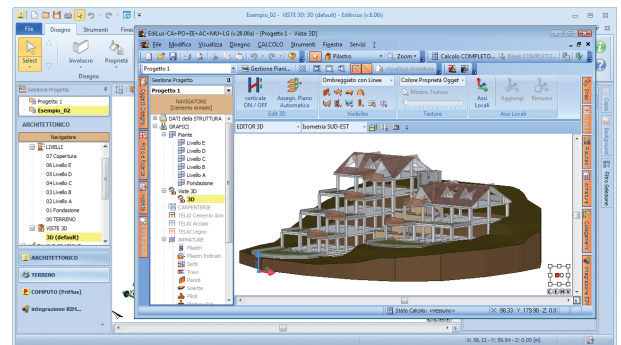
Esempio_02 - VISTE 3D: 3D (default) - Edificius (v.6.00i)

File Disegno Strumenti Fines

Select Involucro Proprietà

Disegno

Gestione Progetto

Progetto 1

Esempio_02

ARCHITETTONICO

Navigatore

LIVELLI

07 Copertura

06 Livello E

05 Livello D

04 Livello C

03 Livello B

02 Livello A

01 Fondazione

00 TERRENO

VISTE 3D

3D (default)

ARCHITETTONICO

TERRENO

COMPUTO (PriMus)

Integrazione BIM...

EdiLus-CA+PO+EE+AC+MU+LG (v.28.00a) - [Progetto 1 - Vista 3D]

File Modifica Visualizza Disegno CALCOLO Strumenti Finestra Servizi

Pilastro

Zoom

Calcolo COMPLETO...

Reset COMPLETO

Progetto 1

Gestione Piani...

Visualizza Armature

Gestione Progetto

Progetto 1

NAVIGATORE [Cemento Armato]

DATI della STRUTTURA

GRAFICI

Piante

Livello E

Livello D

Livello C

Livello B

Livello A

Fondazione

Viste 3D

3D

CARPENTERIE

TELAI Cemento Arm

TELAI Acciaio

TELAI Legno

ARMATURE

Pilastri

Pilastri Inclinati

Setti

Travi

Pareti

Solette

Plinti

verticale ON / OFF

Assegn. Piano Automatica

Edit 3D

Ombreggiato con Linee

Visibilità

Colore Proprietà Oggett

Mostra Texture

Texture

Assi Locali

Aggiungi

Rimuovi

Assi Locali

EDITOR 3D

Isometria SUD-EST

Stato Calcolo : <nessuno>

X: -98.33 - Y: 179.90 - Z: 0.00

X: 58.12 - Y: 59.84 - Z: 0.00 [m]

Oggetti

Filtro Selezione

Proprietà

Background